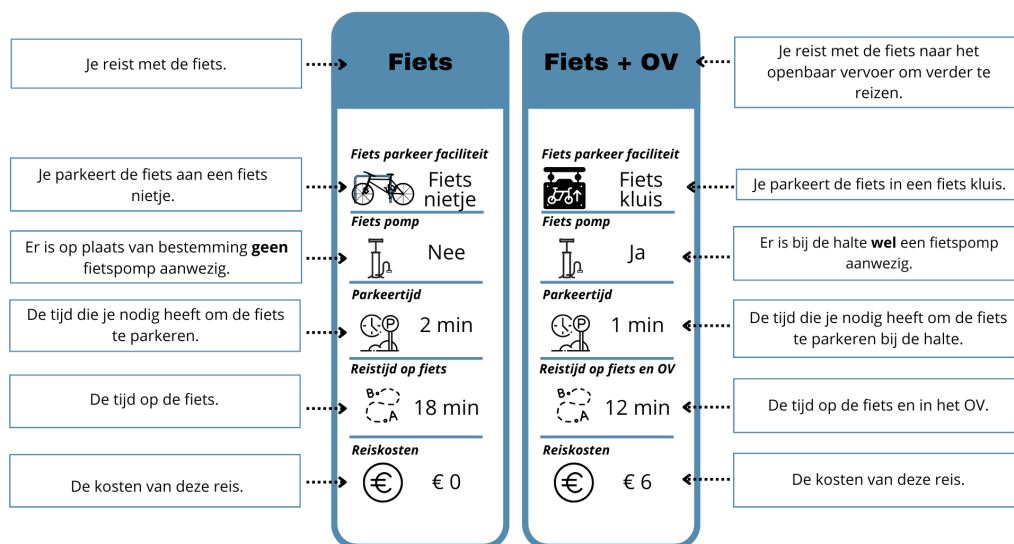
Je reist met de fiets.

Fiets

Fiets + OV

Je reist met de fiets naar het openbaar vervoer om verder te reizen.

Je parkeert de fiets aan een fiets nietje.

Fiets parkeer faciliteit

Fiets nietje

Fiets parkeer faciliteit

Fiets kluis

Je parkeert de fiets in een fiets kluis.

Er is op plaats van bestemming **geen** fietspomp aanwezig.

Fiets pomp

Nee

Fiets pomp

Ja

Er is bij de halte **wel** een fietspomp aanwezig.

De tijd die je nodig heeft om de fiets te parkeren.

Parkeertijd

2 min

Parkeertijd

1 min

De tijd die je nodig heeft om de fiets te parkeren bij de halte.

De tijd op de fiets.

Reistijd op fiets

B A

18 min

Reistijd op fiets en OV

B A

12 min

De tijd op de fiets en in het OV.

De kosten van deze reis.

Reiskosten

€ 0

Reiskosten

€ 6

De kosten van deze reis.